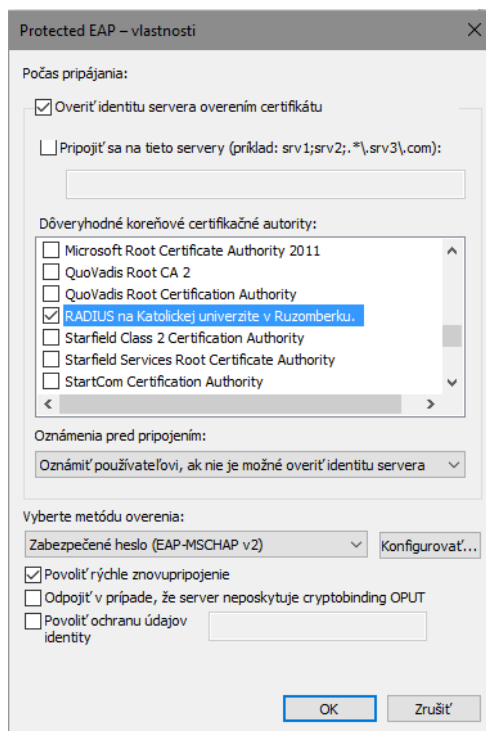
Protected EAP – vlastnosti

Počas pripájania:

Overiť identitu servera overením certifikátu

Pripojiť sa na tieto servery (príklad: srv1;srv2;.*\.srv3\.com):

Dôveryhodné koreňové certifikačné autority:

Microsoft Root Certificate Authority 2011
QuoVadis Root CA 2
QuoVadis Root Certification Authority
RADIUS na Katolickej univerzite v Ruzomberku.
Starfield Class 2 Certification Authority
Starfield Services Root Certificate Authority
StartCom Certification Authority

Oznámenia pred pripojením:

Oznámiť používateľovi, ak nie je možné overiť identitu servera

Vyberte metódu overenia:

Zabezpečené heslo (EAP-MSCHAP v2)

Konfigurovať...

Povoliť rýchle znovupripojenie

Odpojiť v prípade, že server neposkytuje cryptobinding OPUT

Povoliť ochranu údajov identity

OK

Zrušiť